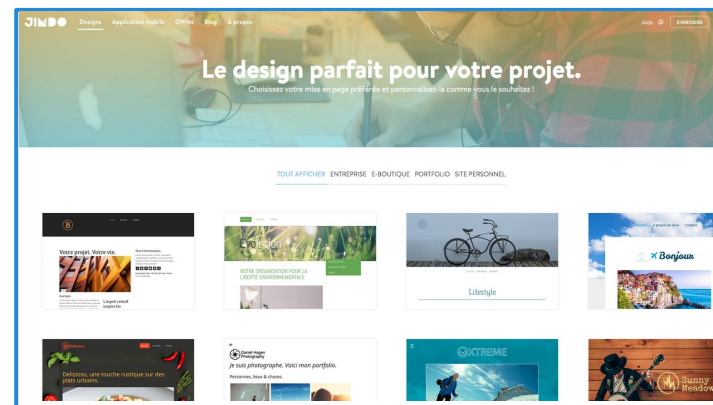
JIMDO Designs Application mobile Offres Blog À propos

Aide S'INSCRIRE

Le design parfait pour votre projet.

Choisissez votre mise en page préférée et personnalisez-la comme vous le souhaitez !

TOUT AFFICHER ENTREPRISE E-BOUTIQUE PORTFOLIO SITE PERSONNEL

Votre projet. Votre vie.

Plus d'information

Conseil inspirés

Evolution

NOTRE ORGANISATION POUR LA LIBERTÉ ENVIRONNEMENTALE

Lifestyle

Bonjour

Delizioso, une touche rustique sur des plats urbains.

Daniel Hagen Photography

Je suis photographe. Voici mon portfolio.

Personnes, lieux & choses

XTREME

Sunny Meadow